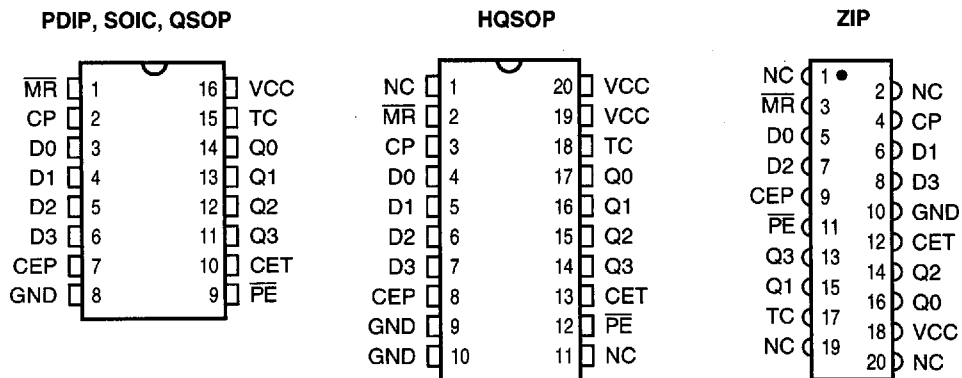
PDIP, SOIC, QSOP

$\overline{MR}$ 1
CP 2
D0 3
D1 4
D2 5
D3 6
CEP 7
GND 8

16 VCC
15 TC
14 Q0
13 Q1
12 Q2
11 Q3
10 CET
9 $\overline{PE}$

HQSOP

NC 1
$\overline{MR}$ 2
CP 3
D0 4
D1 5
D2 6
D3 7
CEP 8
GND 9
GND 10

20 VCC
19 VCC
18 TC
17 Q0
16 Q1
15 Q2
14 Q3
13 CET
12 $\overline{PE}$
11 NC

ZIP

NC 1
$\overline{MR}$ 3
D0 5
D2 7
CEP 9
$\overline{PE}$ 11
Q3 13
Q1 15
TC 17
NC 19

2 NC
4 CP
6 D1
8 D3
10 GND
12 CET
14 Q2
16 Q0
18 VCC
20 NC